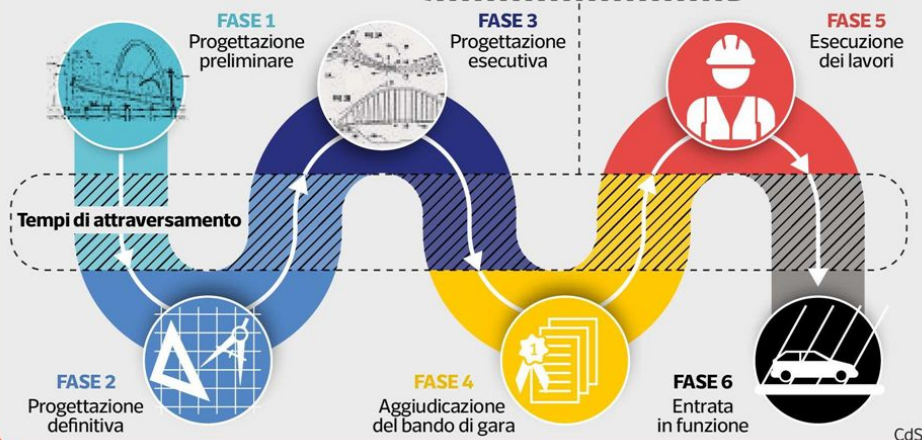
FASE 1
Progettazione preliminare

FASE 3
Progettazione esecutiva

FASE 5
Esecuzione dei lavori

Tempi di attraversamento

FASE 2
Progettazione definitiva

FASE 4
Aggiudicazione del bando di gara

FASE 6
Entrata in funzione

CdS